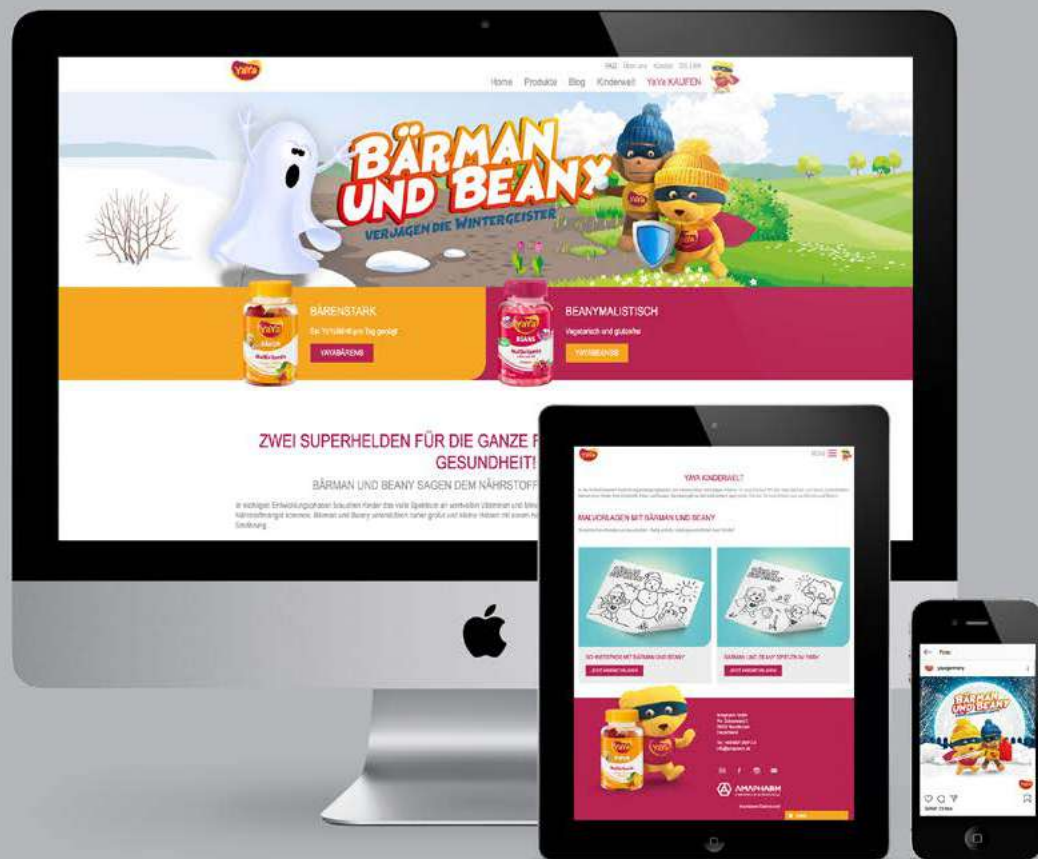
YaYa

FAQ Über uns Kontakt DE | EN

Home Produkte Blog Kinderwelt YaYa KAUFEN

BÄRMAN UND BEANX

VERJAGEN DIE WINTERGEISTER

BÄRENSTARK

Ein YaYa Bär für jeden Tag geeignet

YAYABÄREN

BEANYMALISTISCH

Vegetarisch und glutenfrei

YAYABEANS

ZWEI SUPERHELDEN FÜR DIE GANZE F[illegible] GESUNDHEIT!

BÄRMAN UND BEANY SAGEN DEM NÄHRSTOFF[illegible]

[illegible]

YaYa

YAYA KINDERWELT

MALVORLAGEN MIT BÄRMAN UND BEANY

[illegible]

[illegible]

AMAPHARM

BÄRMAN UND BEANY

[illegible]